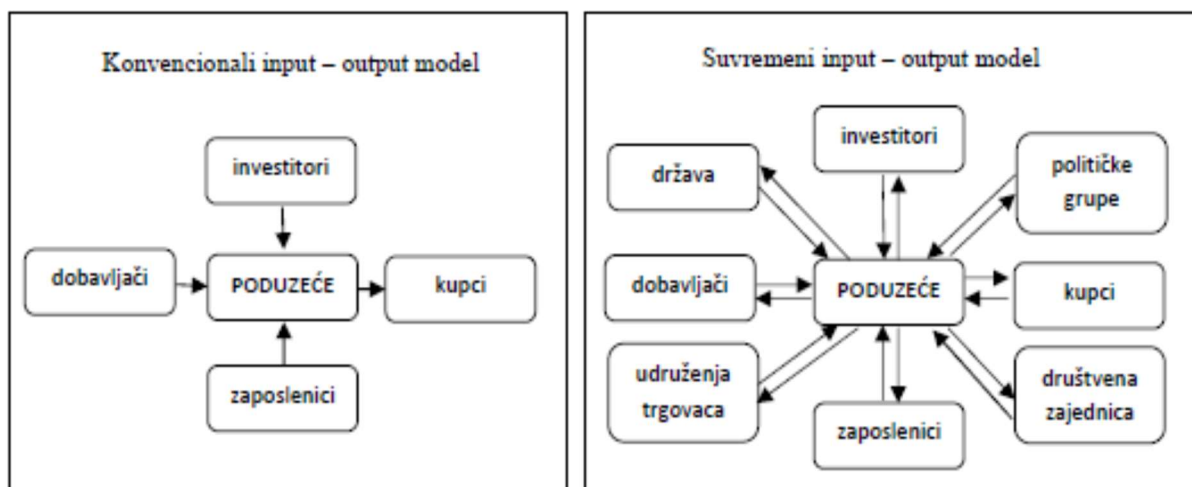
Konvencionali input – output model

investitori

dobavljači

PODUZEĆE

kupci

zaposlenici

Suvremeni input – output model

investitori

država

političke grupe

dobavljači

PODUZEĆE

kupci

udruženja trgovaca

društvena zajednica

zaposlenici